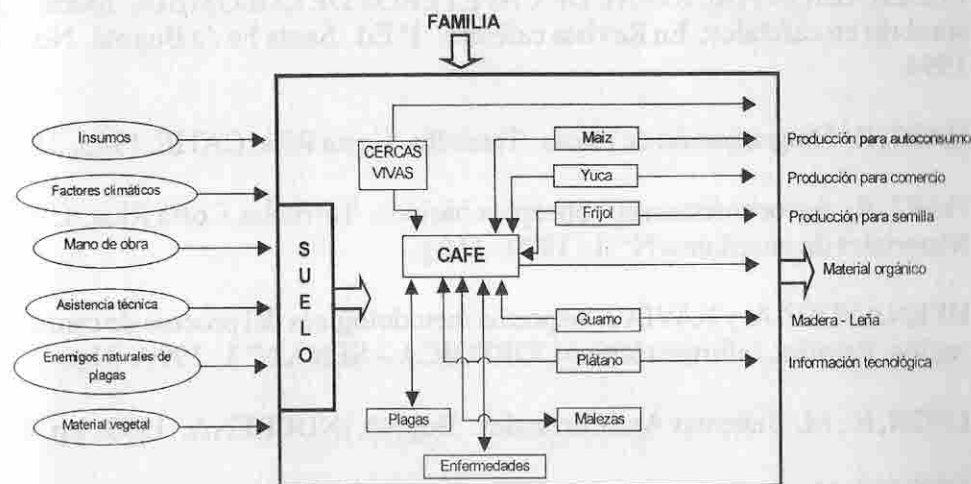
FAMILIA

Insumos

Factores climáticos

Mano de obra

Asistencia técnica

Enemigos naturales de plagas

Material vegetal

S U E L O

CERCAS VIVAS

Maiz

Yuca

Frijol

CAFE

Guamo

Plátano

Plagas

Malezas

Enfermedades

Producción para autoconsumo

Producción para comercio

Producción para semilla

Material orgánico

Madera - Leña

Información tecnológica